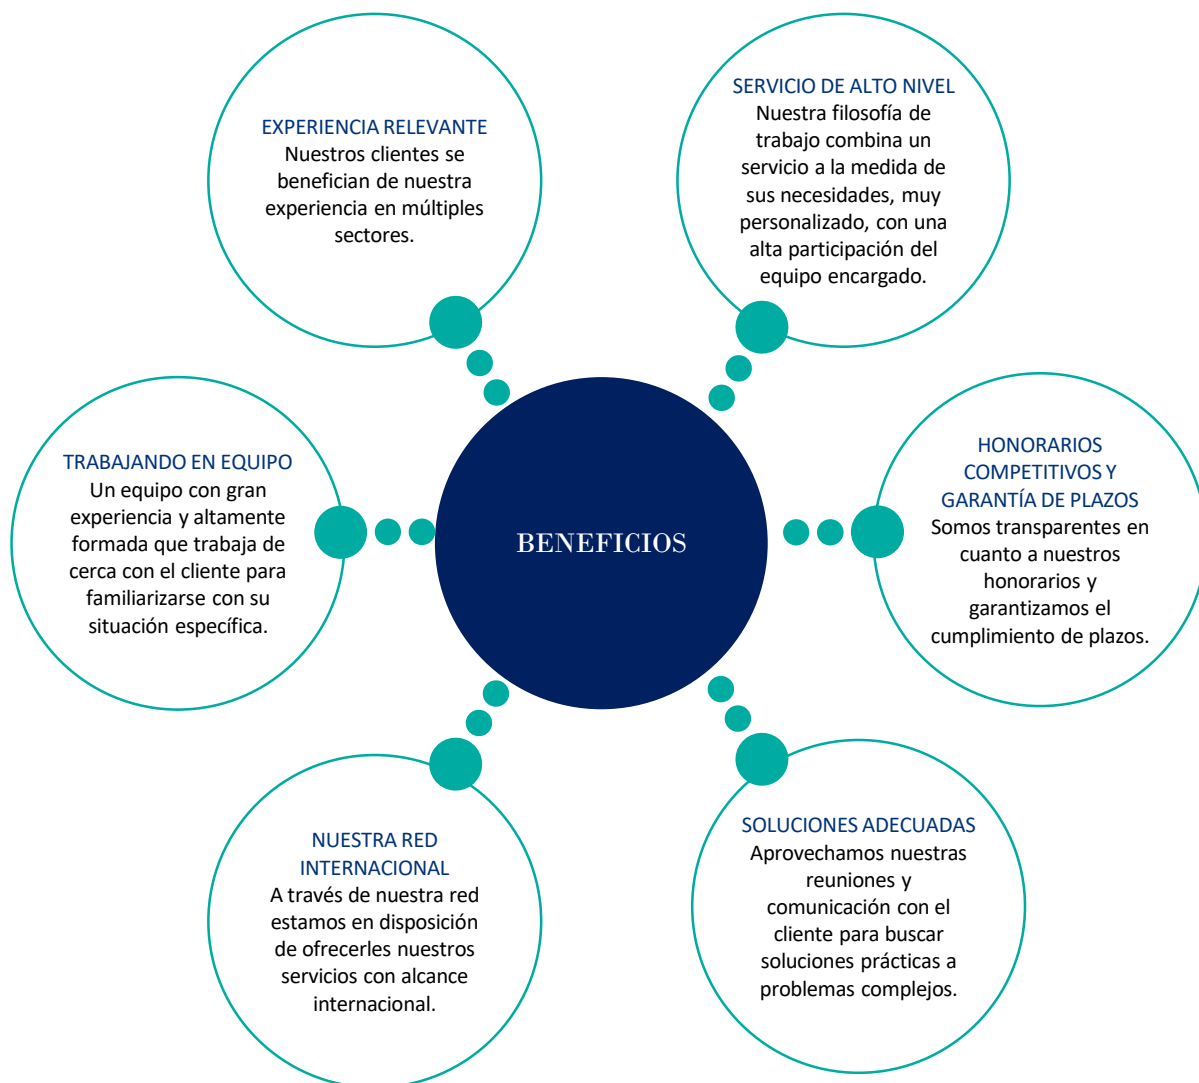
EXPERIENCIA RELEVANTE
Nuestros clientes se benefician de nuestra experiencia en múltiples sectores.

SERVICIO DE ALTO NIVEL
Nuestra filosofía de trabajo combina un servicio a la medida de sus necesidades, muy personalizado, con una alta participación del equipo encargado.

TRABAJANDO EN EQUIPO
Un equipo con gran experiencia y altamente formada que trabaja de cerca con el cliente para familiarizarse con su situación específica.

BENEFICIOS

HONORARIOS COMPETITIVOS Y GARANTÍA DE PLAZOS
Somos transparentes en cuanto a nuestros honorarios y garantizamos el cumplimiento de plazos.

NUESTRA RED INTERNACIONAL
A través de nuestra red estamos en disposición de ofrecerles nuestros servicios con alcance internacional.

SOLUCIONES ADECUADAS
Aprovechamos nuestras reuniones y comunicación con el cliente para buscar soluciones prácticas a problemas complejos.